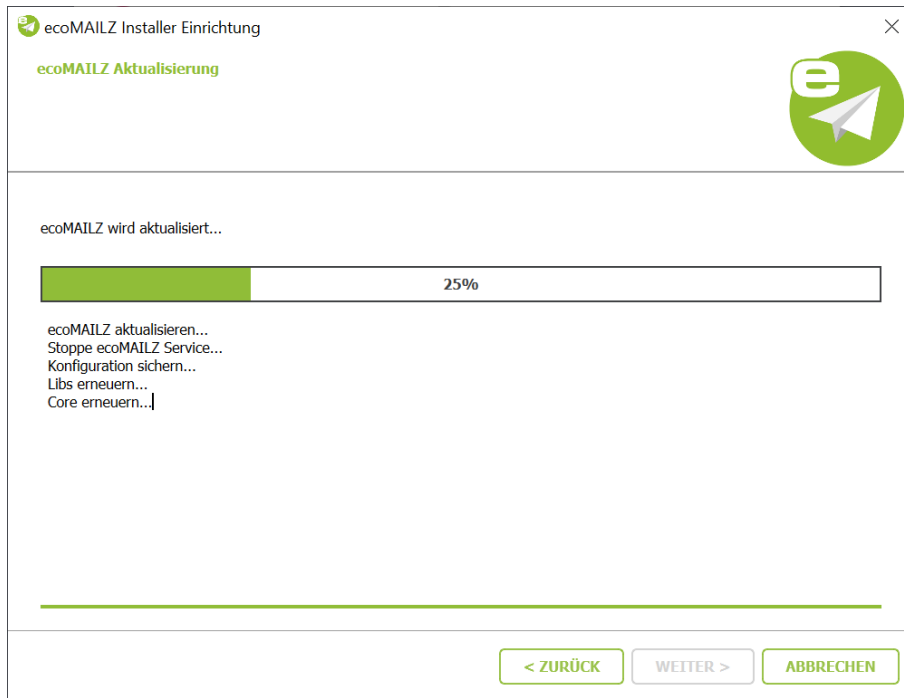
ecoMAILZ Installer Einrichtung

ecoMAILZ Aktualisierung

ecoMAILZ wird aktualisiert...

25%

ecoMAILZ aktualisieren...
Stoppe ecoMAILZ Service...
Konfiguration sichern...
Libs erneuern...
Core erneuern...

< ZURÜCK

WEITER >

ABBRECHEN